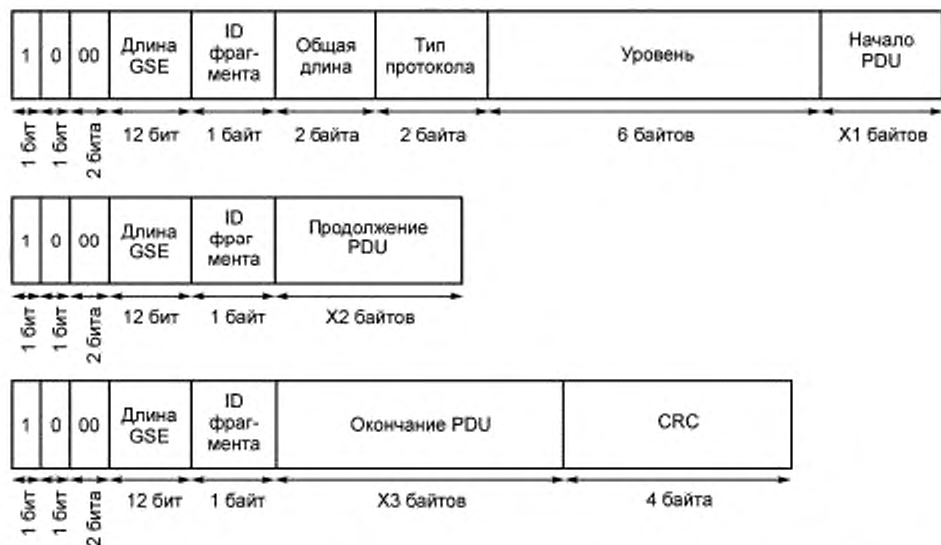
| 1 | 0 | 00 | Длина GSE | ID фрагмента | Общая длина | Тип протокола | Уровень | Начало PDU |
|---|---|---|---|---|---|---|---|---|
| 1 бит | 1 бит | 2 бита | 12 бит | 1 байт | 2 байта | 2 байта | 6 байтов | X1 байтов |

| 1 | 0 | 00 | Длина GSE | ID фрагмента | Продолжение PDU |
|---|---|---|---|---|---|
| 1 бит | 1 бит | 2 бита | 12 бит | 1 байт | X2 байтов |

| 1 | 0 | 00 | Длина GSE | ID фрагмента | Окончание PDU | CRC |
|---|---|---|---|---|---|---|
| 1 бит | 1 бит | 2 бита | 12 бит | 1 байт | X3 байтов | 4 байта |